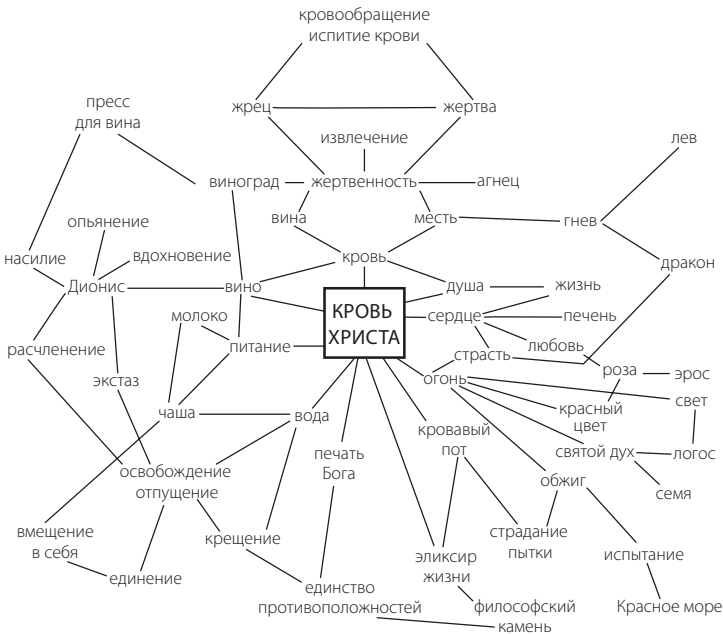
кровообращение
испитие крови

жрец
жертва

пресс
для вина

извлечение

лев

виноград
жертвенность
агнец

опьянение

вина
месть
гнев

насилие
вдохновение

кровь

дракон

Дионис
вино
душа
жизнь

молоко

КРОВЬ
ХРИСТА

сердце
печень

расчленение

питание

любовь

страсть

огонь

роза
эрос

экстаз

свет

чаша
вода

красный
цвет

печать
Бога

кровавый
пот

святой дух
логос

освобождение
отпущение

семя

обжиг

вмещение
в себя

крещение

страдание
пытки

эликсир
жизни

испытание

единение

единство
противоположностей

философский
камень

Красное море